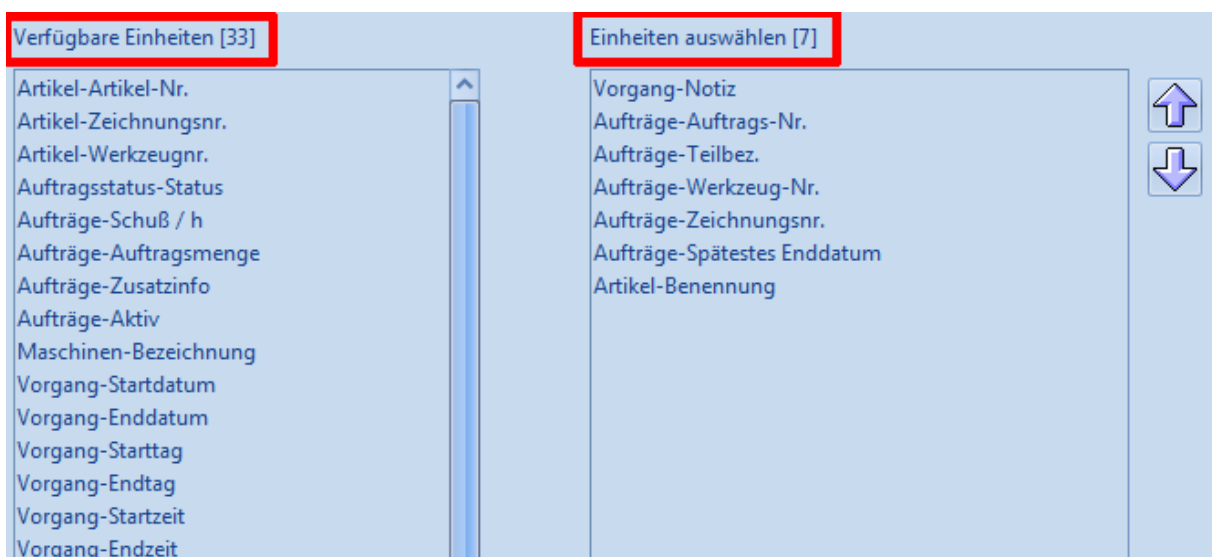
Verfügbare Einheiten [33]

Artikel-Artikel-Nr.
Artikel-Zeichnungsnr.
Artikel-Werkzeugnr.
Auftragsstatus-Status
Aufträge-Schuß / h
Aufträge-Auftragsmenge
Aufträge-Zusatzinfo
Aufträge-Aktiv
Maschinen-Bezeichnung
Vorgang-Startdatum
Vorgang-Enddatum
Vorgang-Starttag
Vorgang-Endtag
Vorgang-Startzeit
Vorgang-Endzeit

Einheiten auswählen [7]

Vorgang-Notiz
Aufträge-Auftrags-Nr.
Aufträge-Teilbez.
Aufträge-Werkzeug-Nr.
Aufträge-Zeichnungsnr.
Aufträge-Spätestes Enddatum
Artikel-Benennung